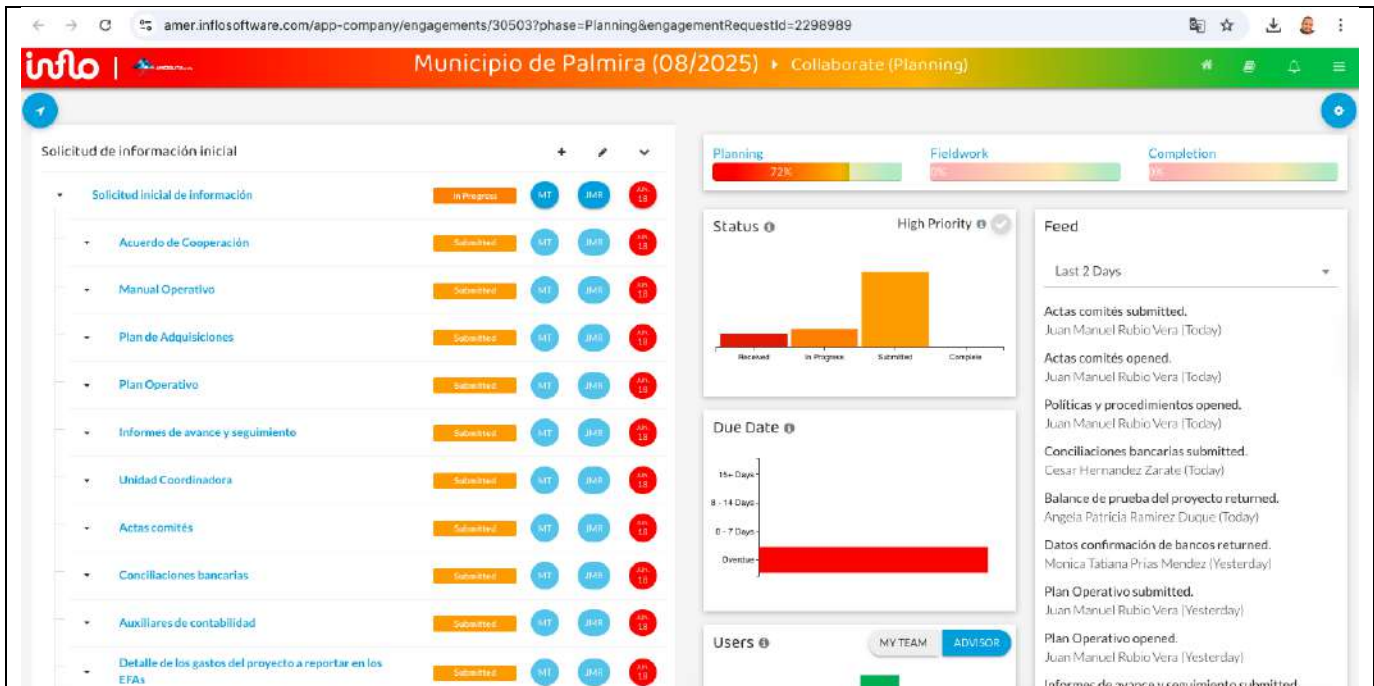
amer.inflosoftware.com/app-company/engagements/30503?phase=Planning&engagementRequestId=2298989

inflo | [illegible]

Municipio de Palmira (08/2025) ▸ Collaborate (Planning)

Solicitud de información inicial

Solicitud inicial de información In Progress MT JMR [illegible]
Acuerdo de Cooperación Submitted MT JMR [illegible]
Manual Operativo Submitted MT JMR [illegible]
Plan de Adquisiciones Submitted MT JMR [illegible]
Plan Operativo Submitted MT JMR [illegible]
Informes de avance y seguimiento Submitted MT JMR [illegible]
Unidad Coordinadora Submitted MT JMR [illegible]
Actas comités Submitted MT JMR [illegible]
Conciliaciones bancarias Submitted MT JMR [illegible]
Auxiliares de contabilidad Submitted MT JMR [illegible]
Detalle de los gastos del proyecto a reportar en los EFAs Submitted MT JMR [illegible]

Planning 72%
Fieldwork 0%
Completion 0%

Status
High Priority
Received In Progress Submitted Complete

Due Date
15+ Days
8 - 14 Days
0 - 7 Days
Overdue

Users
MY TEAM ADVISOR

Feed
Last 2 Days
Actas comités submitted.
Juan Manuel Rubio Vera (Today)
Actas comités opened.
Juan Manuel Rubio Vera (Today)
Políticas y procedimientos opened.
Juan Manuel Rubio Vera (Today)
Conciliaciones bancarias submitted.
Cesar Hernandez Zarate (Today)
Balance de prueba del proyecto returned.
Angela Patricia Ramirez Duque (Today)
Datos confirmación de bancos returned.
Monica Tabiana Prias Mendez (Yesterday)
Plan Operativo submitted.
Juan Manuel Rubio Vera (Yesterday)
Plan Operativo opened.
Juan Manuel Rubio Vera (Yesterday)
Informes de avance y seguimiento submitted